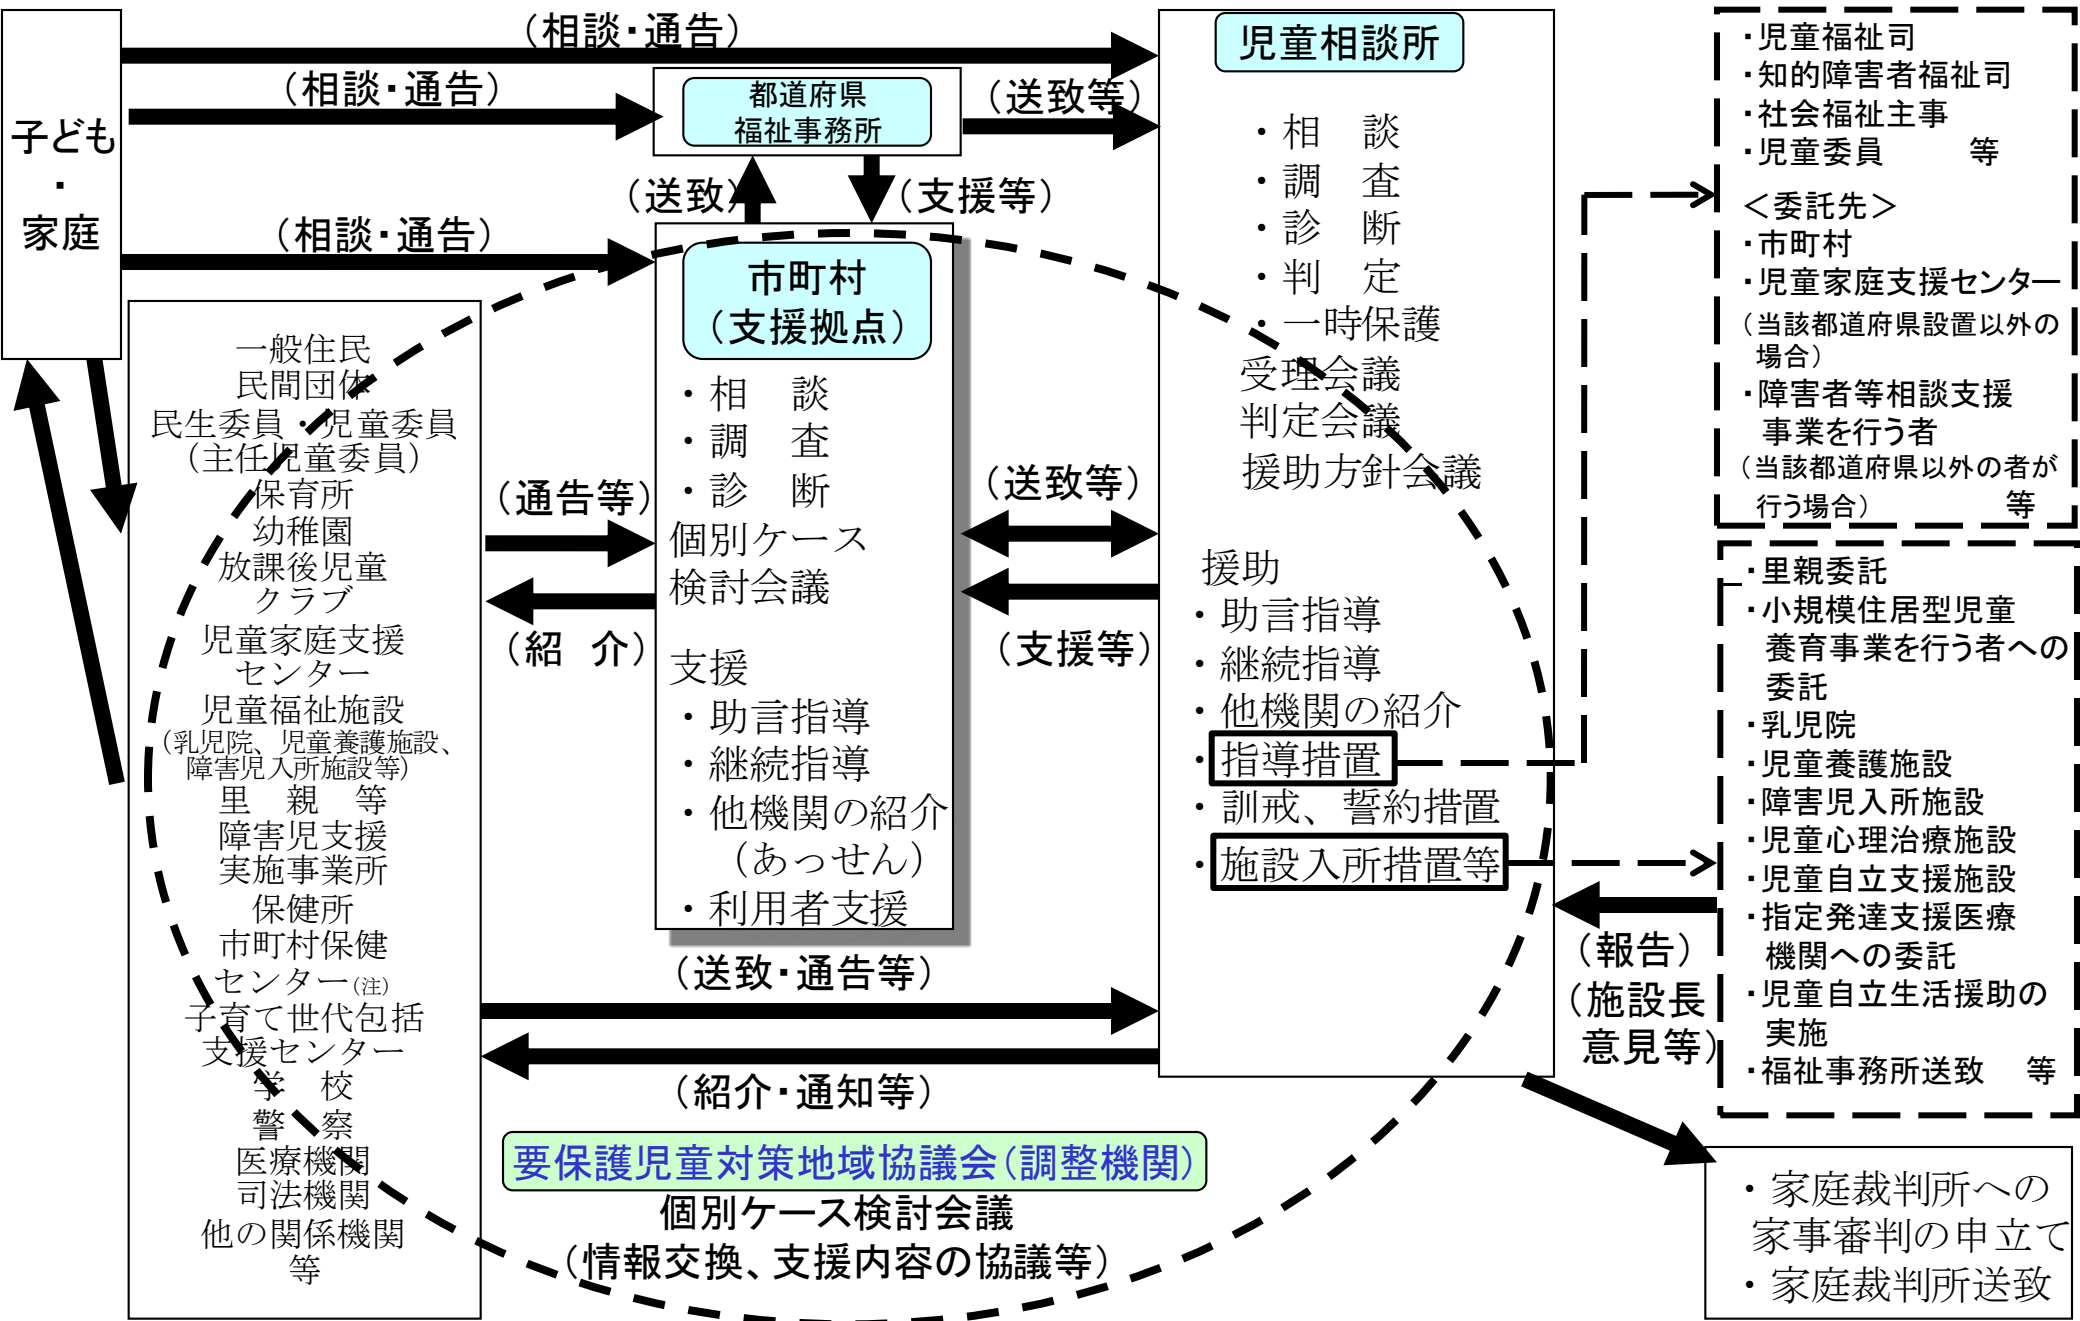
子ども
・
家庭

（相談・通告）

（相談・通告）

都道府県
福祉事務所

（送致等）

（送致）

（支援等）

（相談・通告）

児童相談所

・相　談
・調　査
・診　断
・判　定
・一時保護
受理会議
判定会議
援助方針会議

援助
・助言指導
・継続指導
・他機関の紹介
・指導措置
・訓戒、誓約措置
・施設入所措置等

市町村
（支援拠点）

・相　談
・調　査
・診　断
個別ケース
検討会議

支援
・助言指導
・継続指導
・他機関の紹介
（あっせん）
・利用者支援

一般住民
民間団体
民生委員・児童委員
（主任児童委員）
保育所
幼稚園
放課後児童
クラブ
児童家庭支援
センター
児童福祉施設
（乳児院、児童養護施設、
障害児入所施設等）
里　親　等
障害児支援
実施事業所
保健所
市町村保健
センター(注)
子育て世代包括
支援センター
学　校
警　察
医療機関
司法機関
他の関係機関
等

（通告等）

（紹　介）

（送致等）

（支援等）

（送致・通告等）

（紹介・通知等）

要保護児童対策地域協議会（調整機関）
個別ケース検討会議
（情報交換、支援内容の協議等）

・児童福祉司
・知的障害者福祉司
・社会福祉主事
・児童委員　　　等
＜委託先＞
・市町村
・児童家庭支援センター
（当該都道府県設置以外の場合）
・障害者等相談支援事業を行う者
（当該都道府県以外の者が行う場合）　　等

・里親委託
・小規模住居型児童養育事業を行う者への委託
・乳児院
・児童養護施設
・障害児入所施設
・児童心理治療施設
・児童自立支援施設
・指定発達支援医療機関への委託
・児童自立生活援助の実施
・福祉事務所送致　　等

（報告）
（施設長
意見等）

・家庭裁判所への家事審判の申立て
・家庭裁判所送致